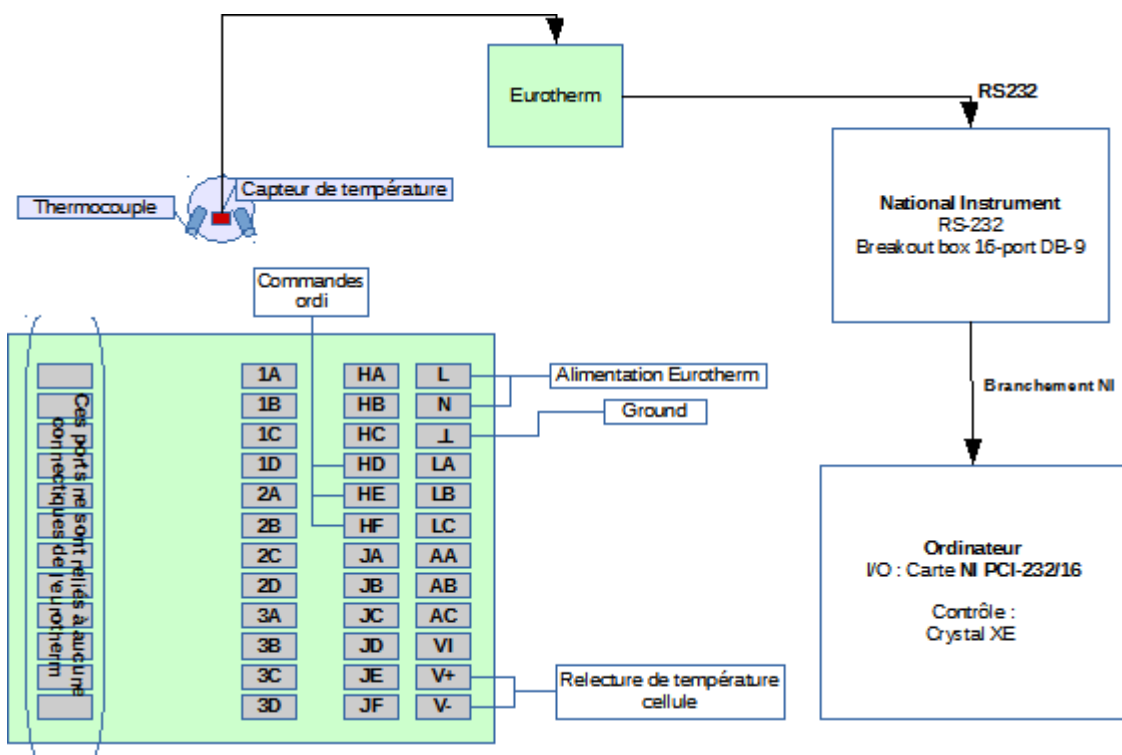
Eurotherm

RS232

National Instrument
RS-232
Breakout box 16-port DB-9

Thermocouple

Capteur de température

Commandes ordi

Ces ports ne sont reliés à aucune connectiques de l'eurotherm

| 1A | HA | L |
|---|---|---|
| 1B | HB | N |
| 1C | HC | ⊥ |
| 1D | HD | LA |
| 2A | HE | LB |
| 2B | HF | LC |
| 2C | JA | AA |
| 2D | JB | AB |
| 3A | JC | AC |
| 3B | JD | VI |
| 3C | JE | V+ |
| 3D | JF | V- |

Alimentation Eurotherm

Ground

Relecture de température cellule

Branchement NI

Ordinateur
I/O : Carte NI PCI-232/16

Contrôle :
Crystal XE